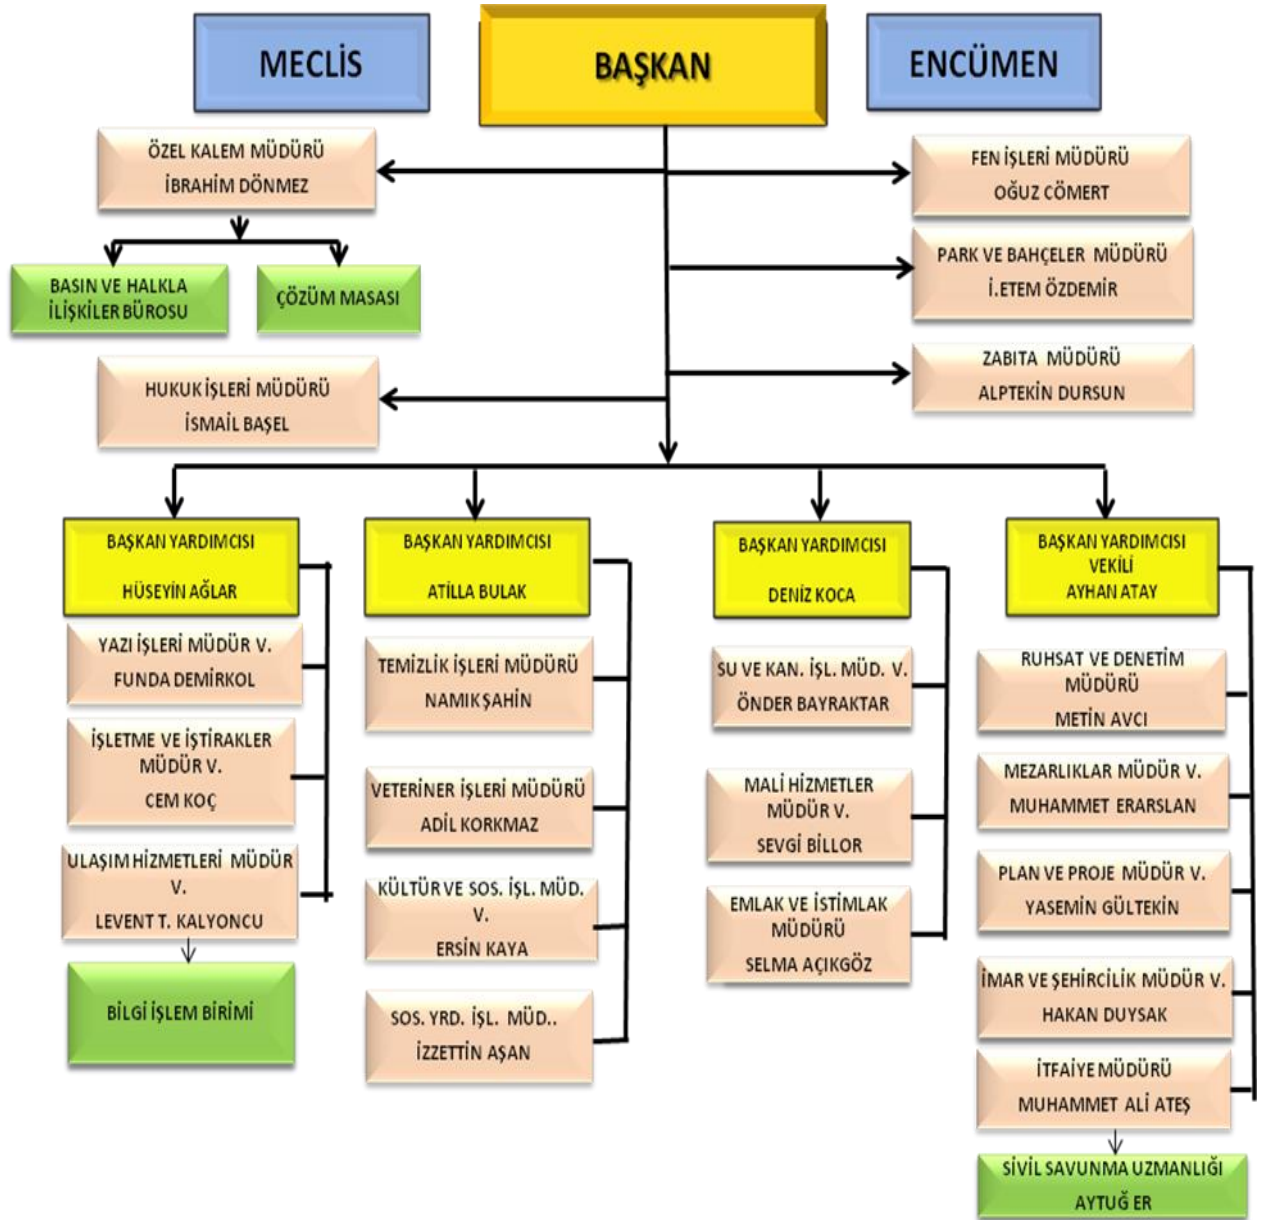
MECLİS

BAŞKAN

ENCÜMEN

ÖZEL KALEM MÜDÜRÜ
İBRAHİM DÖNMEZ

BASIN VE HALKLA İLİŞKİLER BÜROSU

ÇÖZÜM MASASI

HUKUK İŞLERİ MÜDÜRÜ
İSMAİL BAŞEL

FEN İŞLERİ MÜDÜRÜ
OĞUZ CÖMERT

PARK VE BAHÇELER MÜDÜRÜ
İ.ETEM ÖZDEMİR

ZABITA MÜDÜRÜ
ALPTEKİN DURSUN

BAŞKAN YARDIMCISI
HÜSEYİN AĞLAR

YAZI İŞLERİ MÜDÜR V.
FUNDA DEMİRKOL

İŞLETME VE İŞTİRAKLER MÜDÜR V.
CEM KOÇ

ULAŞIM HİZMETLERİ MÜDÜR V.
LEVENT T. KALYONCU

BİLGİ İŞLEM BİRİMİ

BAŞKAN YARDIMCISI
ATİLLA BULAK

TEMİZLİK İŞLERİ MÜDÜRÜ
NAMIK ŞAHİN

VETERİNER İŞLERİ MÜDÜRÜ
ADİL KORKMAZ

KÜLTÜR VE SOS. İŞL. MÜD. V.
ERSİN KAYA

SOS. YRD. İŞL. MÜD..
İZZETTİN AŞAN

BAŞKAN YARDIMCISI
DENİZ KOCA

SU VE KAN. İŞL. MÜD. V.
ÖNDER BAYRAKTAR

MALİ HİZMETLER MÜDÜR V.
SEVGİ BİLLOR

EMLAK VE İSTİMLAK MÜDÜRÜ
SELMA AÇIKGÖZ

BAŞKAN YARDIMCISI VEKİLİ
AYHAN ATAY

RUHSAT VE DENETİM MÜDÜRÜ
METİN AVCI

MEZARLIKLAR MÜDÜR V.
MUHAMMET ERARSLAN

PLAN VE PROJE MÜDÜR V.
YASEMİN GÜLTEKİN

İMAR VE ŞEHİRCİLİK MÜDÜR V.
HAKAN DUYSAK

İTFAİYE MÜDÜRÜ
MUHAMMET ALİ ATEŞ

SİVİL SAVUNMA UZMANLIĞI
AYTUĞ ER